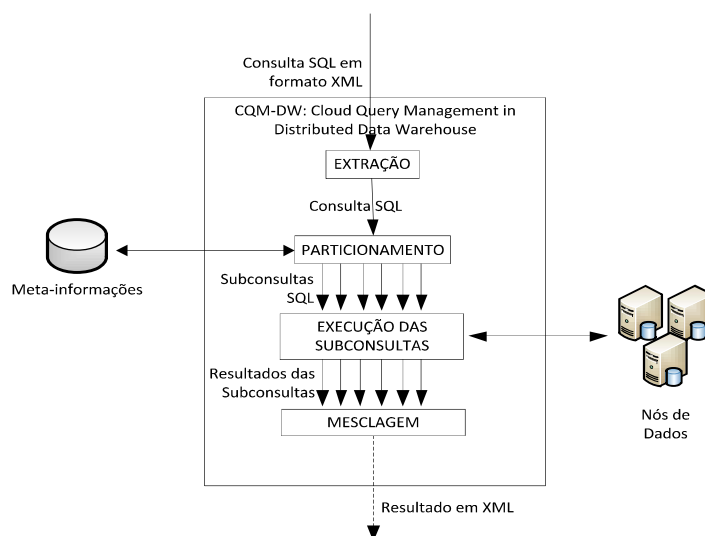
Consulta SQL em formato XML

CQM-DW: Cloud Query Management in Distributed Data Warehouse

EXTRAÇÃO

Consulta SQL

Meta-informações

PARTICIONAMENTO

Subconsultas SQL

EXECUÇÃO DAS SUBCONSULTAS

Nós de Dados

Resultados das Subconsultas

MESCLAGEM

Resultado em XML